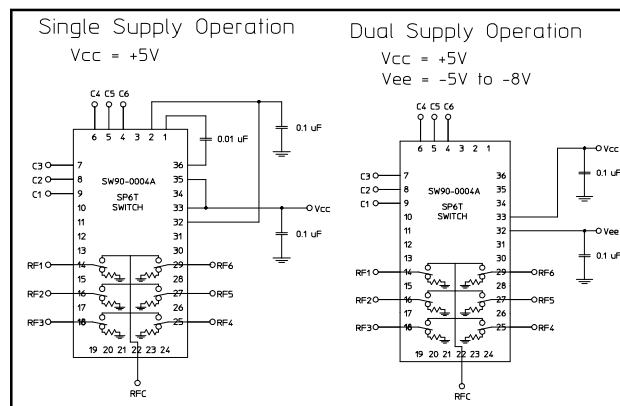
Single Supply Operation
Vcc = +5V

C4 C5 C6
6 5 4 3 2 1
0.01 uF
0.1 uF
C3 7
C2 8
C1 9
10
11
12
13
RF1 14
15
RF2 16
17
RF3 18
SW90-0004A
SP6T
SWITCH
36
35
34
33
32
31
30
29 RF6
28
27 RF5
26
25 RF4
Vcc
0.1 uF
19 20 21 22 23 24
RFC

Dual Supply Operation
Vcc = +5V
Vee = -5V to -8V

C4 C5 C6
6 5 4 3 2 1
C3 7
C2 8
C1 9
10
11
12
13
RF1 14
15
RF2 16
17
RF3 18
SW90-0004A
SP6T
SWITCH
36
35
34
33
32
31
30
29 RF6
28
27 RF5
26
25 RF4
Vcc
0.1 uF
Vee
0.1 uF
19 20 21 22 23 24
RFC